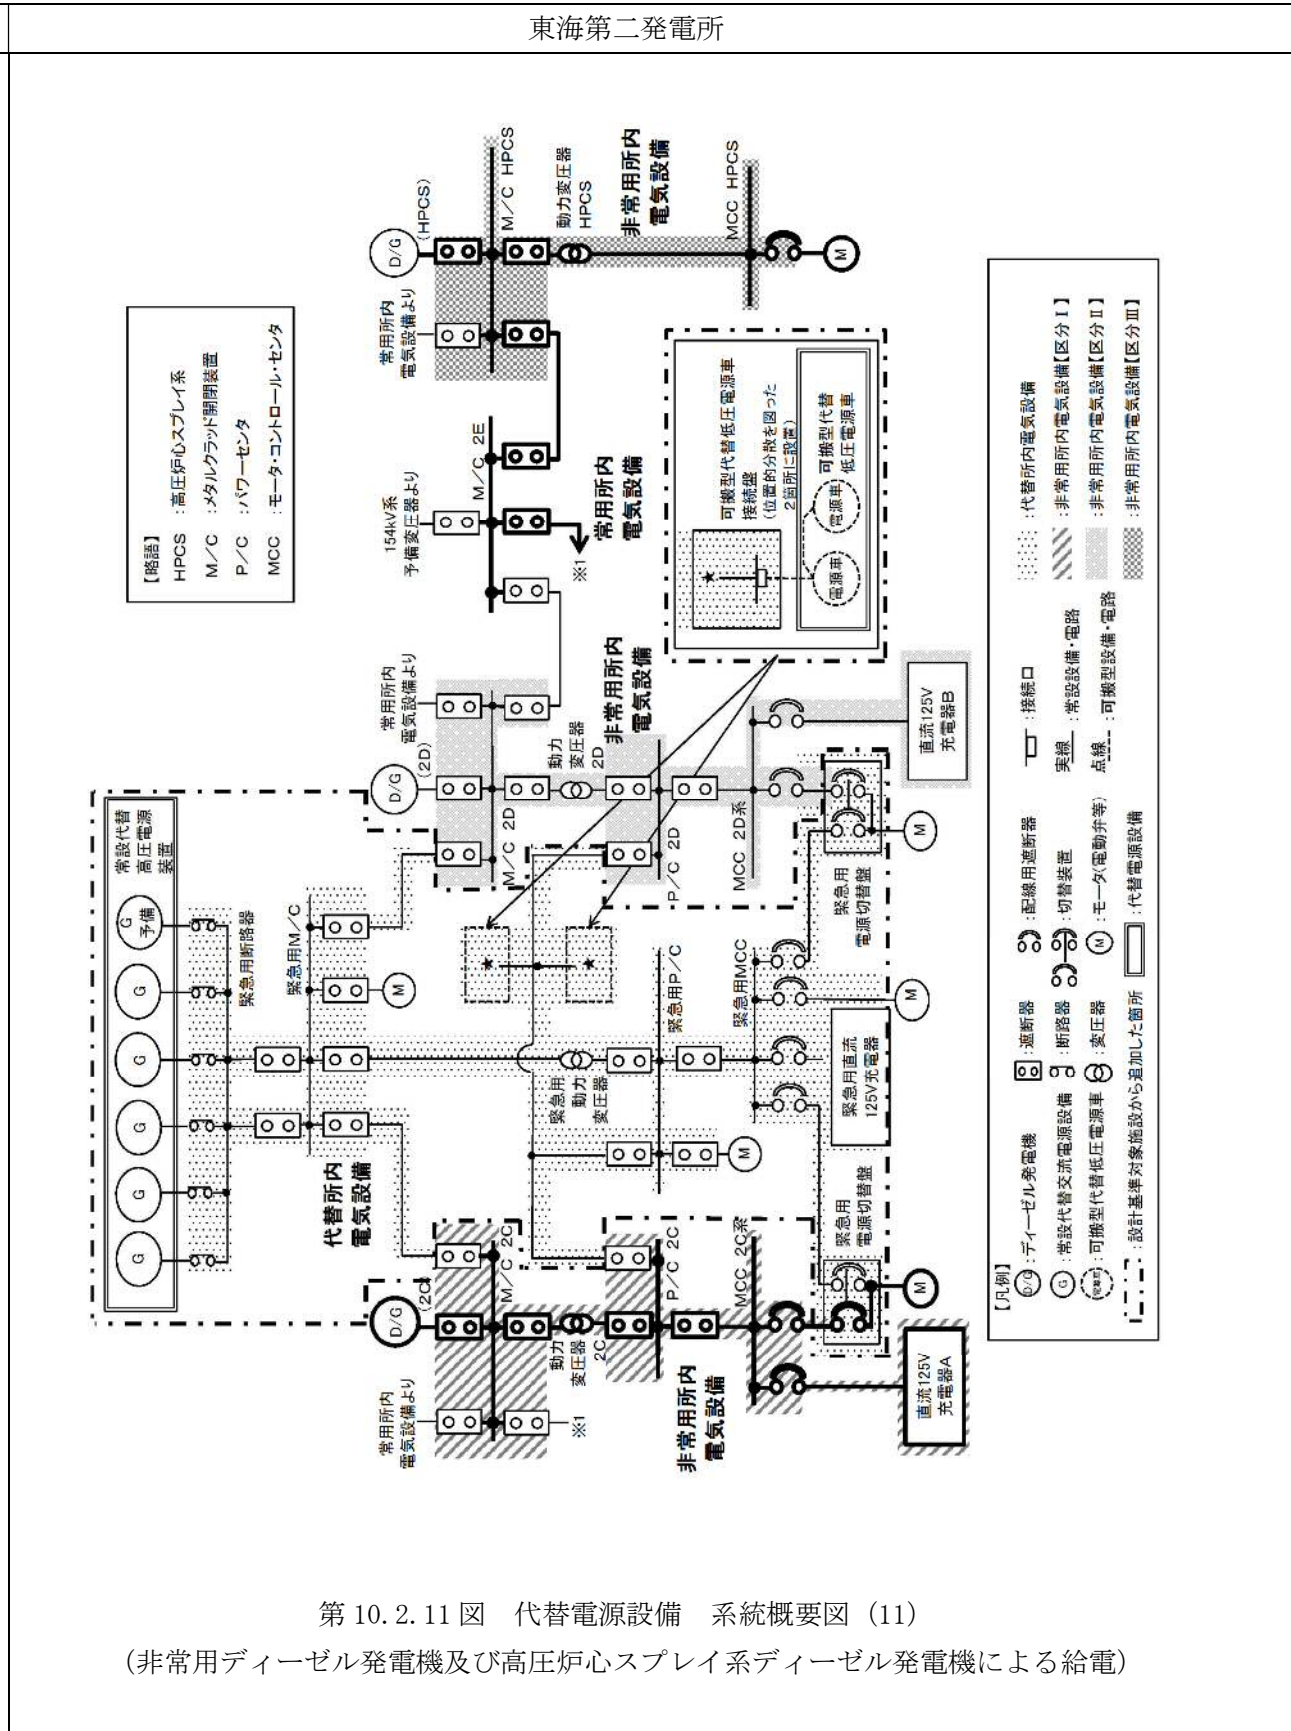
東海第二発電所

【略語】
HPCS ：高圧炉心スプレイ系
M／C ：メタルクラッド開閉装置
P／C ：パワーセンタ
MCC ：モータ・コントロール・センタ

常用所内電気設備より
D/G
(HPCS)
M／C HPCS
動力変圧器 HPCS
非常用所内電気設備
MCC HPCS
M

154kV系予備変圧器より
M／C 2E
常用所内電気設備
※1

可搬型代替低圧電源車接続盤
（位置的分散を図った2箇所に設置）
電源車
電源車
可搬型代替低圧電源車

常用所内電気設備より
D/G
(2D)
M／C 2D
動力変圧器 2D
非常用所内電気設備
P／C 2D
MCC 2D系
直流125V充電器B
緊急用電源切替盤
M

常設代替高圧電源装置
G
G
G
G
G
G 予備
緊急用断路器
緊急用M／C
M
緊急用動力変圧器
緊急用P／C
M
緊急用MCC
緊急用直流125V充電器
M

代替所内電気設備

常用所内電気設備より
※1
D/G
(2C)
M／C 2C
動力変圧器 2C
P／C 2C
MCC 2C系
非常用所内電気設備
緊急用電源切替盤
M
直流125V充電器A

【凡例】
D/G ：ディーゼル発電機
G ：常設代替交流電源設備
電源車 ：可搬型代替低圧電源車
：遮断器
：断路器
：変圧器
：配線用遮断器
：切替装置
M ：モータ(電動弁等)
：接続口
実線 ：常設設備・電路
点線 ：可搬型設備・電路
：設計基準対象施設から追加した箇所
：代替電源設備
：代替所内電気設備
：非常用所内電気設備【区分Ⅰ】
：非常用所内電気設備【区分Ⅱ】
：非常用所内電気設備【区分Ⅲ】

第 10.2.11 図　代替電源設備　系統概要図（11）
（非常用ディーゼル発電機及び高圧炉心スプレイ系ディーゼル発電機による給電）